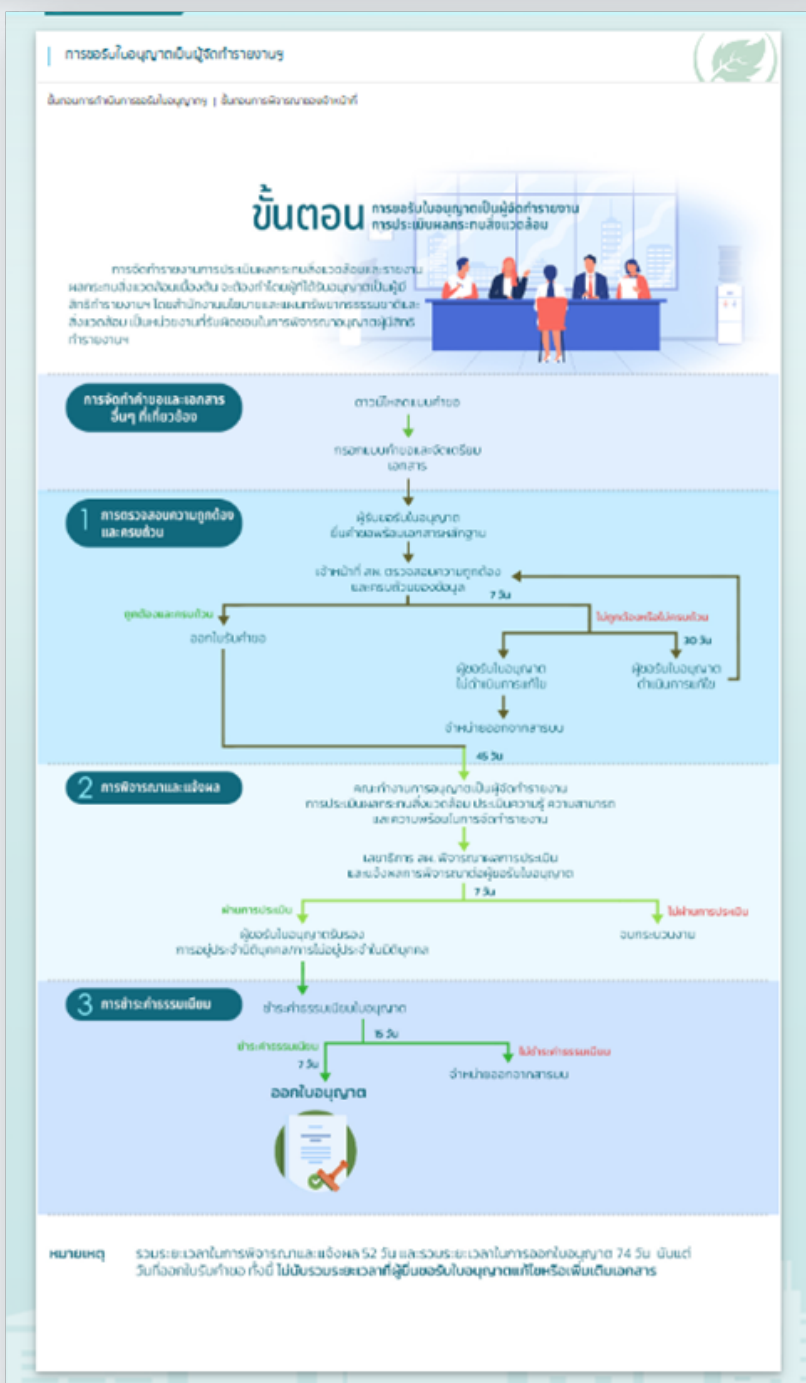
การขอรับใบอนุญาตเป็นผู้จัดทำรายงานฯ

ขั้นตอนการดำเนินการขอรับใบอนุญาตฯ | ขั้นตอนการพิจารณาของเจ้าหน้าที่

ขั้นตอน การขอรับใบอนุญาตเป็นผู้จัดทำรายงาน การประเมินผลกระทบสิ่งแวดล้อม

การจัดทำรายงานการประเมินผลกระทบสิ่งแวดล้อมและรายงานผลกระทบสิ่งแวดล้อมเบื้องต้น จะต้องทำโดยผู้ที่ได้รับใบอนุญาตเป็นผู้มีสิทธิทำรายงานฯ โดยสำนักงานนโยบายและแผนทรัพยากรธรรมชาติและสิ่งแวดล้อม เป็นหน่วยงานที่รับผิดชอบในการพิจารณาอนุญาตผู้มีสิทธิทำรายงานฯ

การจัดทำคำขอและเอกสารอื่นๆ ที่เกี่ยวข้อง

ดาวน์โหลดแบบคำขอ

กรอกแบบคำขอและจัดเตรียมเอกสาร

1 การตรวจสอบความถูกต้องและครบถ้วน

ผู้ขอรับใบอนุญาต ยื่นคำขอพร้อมเอกสารหลักฐาน

เจ้าหน้าที่ สผ. ตรวจสอบความถูกต้องและครบถ้วนของข้อมูล

7 วัน

ถูกต้องและครบถ้วน

ไม่ถูกต้องหรือไม่ครบถ้วน

ออกใบรับคำขอ

30 วัน

ผู้ขอรับใบอนุญาต ไม่ดำเนินการแก้ไข

ผู้ขอรับใบอนุญาต ดำเนินการแก้ไข

จำหน่ายออกจากสารบบ

45 วัน

2 การพิจารณาและแจ้งผล

คณะทำงานการอนุญาตเป็นผู้จัดทำรายงานการประเมินผลกระทบสิ่งแวดล้อม ประเมินความรู้ ความสามารถและความพร้อมในการจัดทำรายงาน

เลขาธิการ สผ. พิจารณาผลการประเมินและแจ้งผลการพิจารณาต่อผู้ขอรับใบอนุญาต

7 วัน

ผ่านการประเมิน

ไม่ผ่านการประเมิน

ผู้ขอรับใบอนุญาตรับรองการอยู่ประจำนิติบุคคล/การไม่อยู่ประจำนิติบุคคล

จบกระบวนงาน

3 การชำระค่าธรรมเนียม

ชำระค่าธรรมเนียมใบอนุญาต

15 วัน

ชำระค่าธรรมเนียม

ไม่ชำระค่าธรรมเนียม

7 วัน

จำหน่ายออกจากสารบบ

ออกใบอนุญาต

หมายเหตุ รวมระยะเวลาในการพิจารณาและแจ้งผล 52 วัน และรวมระยะเวลาในการออกใบอนุญาต 74 วัน นับแต่วันที่ออกใบรับคำขอ ทั้งนี้ ไม่นับรวมระยะเวลาที่ผู้ยื่นขอรับใบอนุญาตแก้ไขหรือเพิ่มเติมเอกสาร